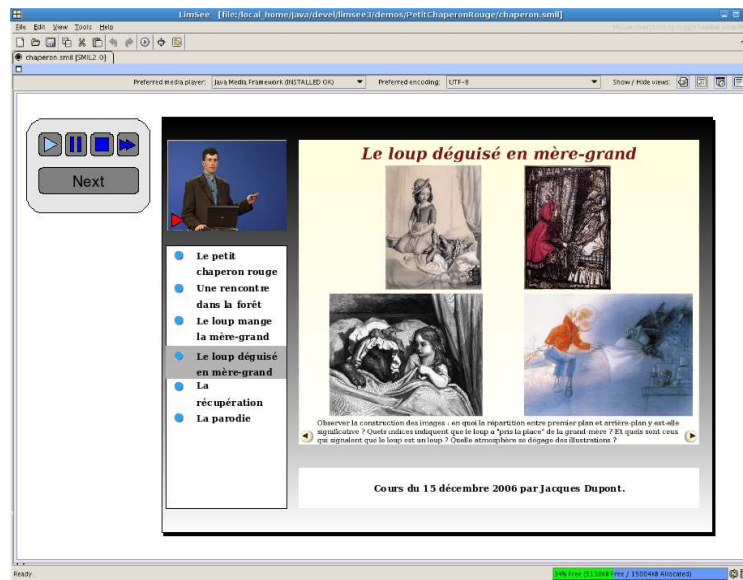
LimSee [file:/local_home/java/devel/limsee3/demos/PetitChaperonRouge/chaperon.smil]

File Edit View Tools Help

chaperon.smil [SMIL2.0]

Preferred media player: Java Media Framework (INSTALLED OK)
Preferred encoding: UTF-8
Show / Hide views:

Next

Le loup déguisé en mère-grand

Le petit chaperon rouge
Une rencontre dans la forêt
Le loup mange la mère-grand
Le loup déguisé en mère-grand
La récupération
La parodie

Observer la construction des images : en quoi la répartition entre premier plan et arrière-plan y est-elle significative ? Quels indices indiquent que le loup a "pris la place" de la grand-mère ? Et quels sont ceux qui signalent que le loup est un loup ? Quelle atmosphère se dégage des illustrations ?

Cours du 15 décembre 2006 par Jacques Dupont.

Ready

54% Free (5130kB Free / 15004kB Allocated)